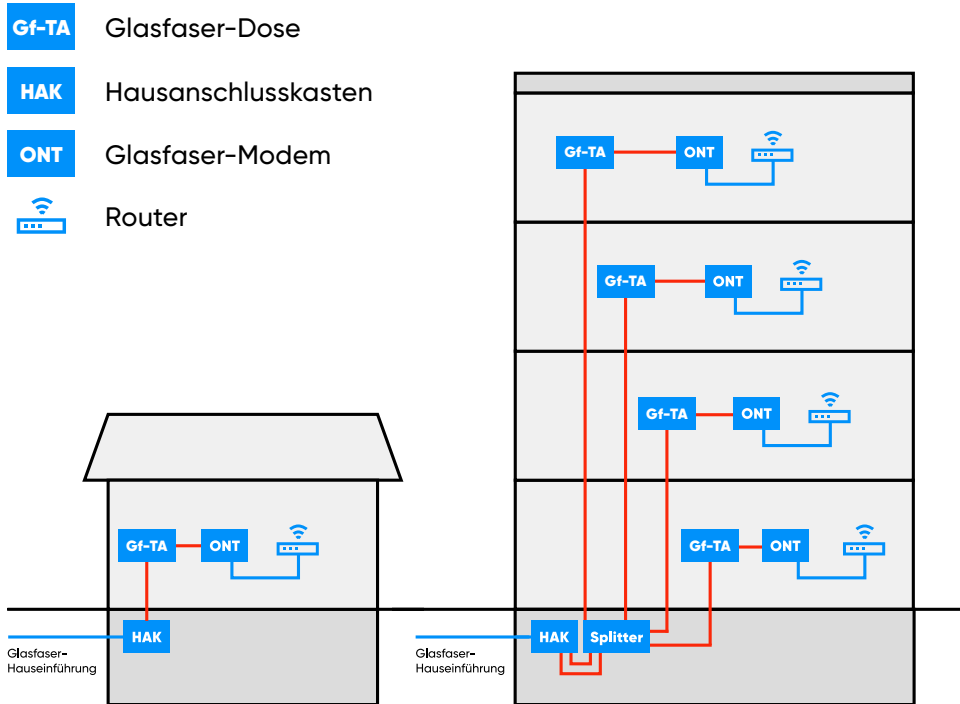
Gf-TA Glasfaser-Dose

HAK Hausanschlusskasten

ONT Glasfaser-Modem

Router

Gf-TA ONT

Gf-TA ONT

Gf-TA ONT

Gf-TA ONT

Gf-TA ONT

HAK

Glasfaser-Hauseinführung

HAK Splitter

Glasfaser-Hauseinführung